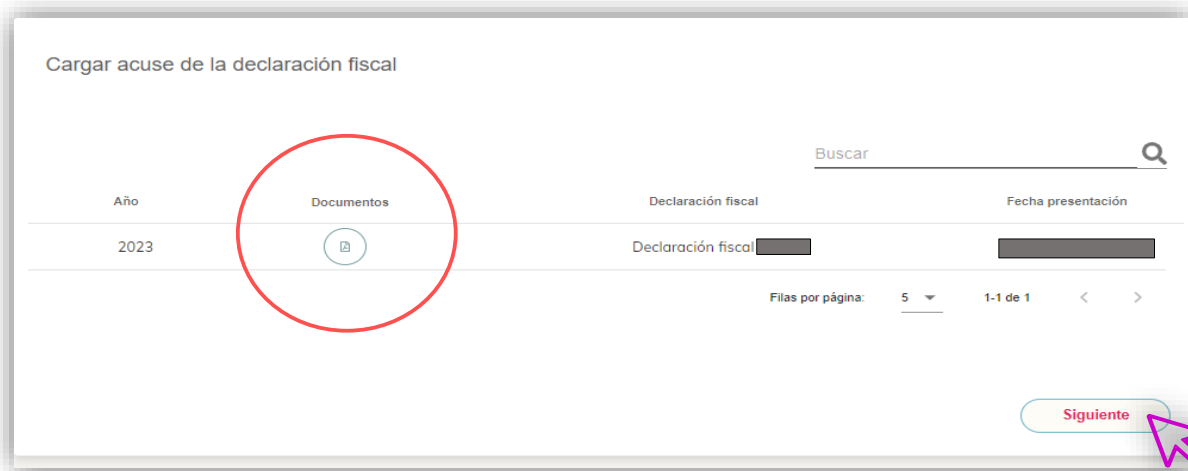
Cargar acuse de la declaración fiscal

Buscar

| Año | Documentos | Declaración fiscal | Fecha presentación |
|---|---|---|---|
| 2023 | | Declaración fiscal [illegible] | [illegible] |

Filas por página: 5 1-1 de 1

Siguiente